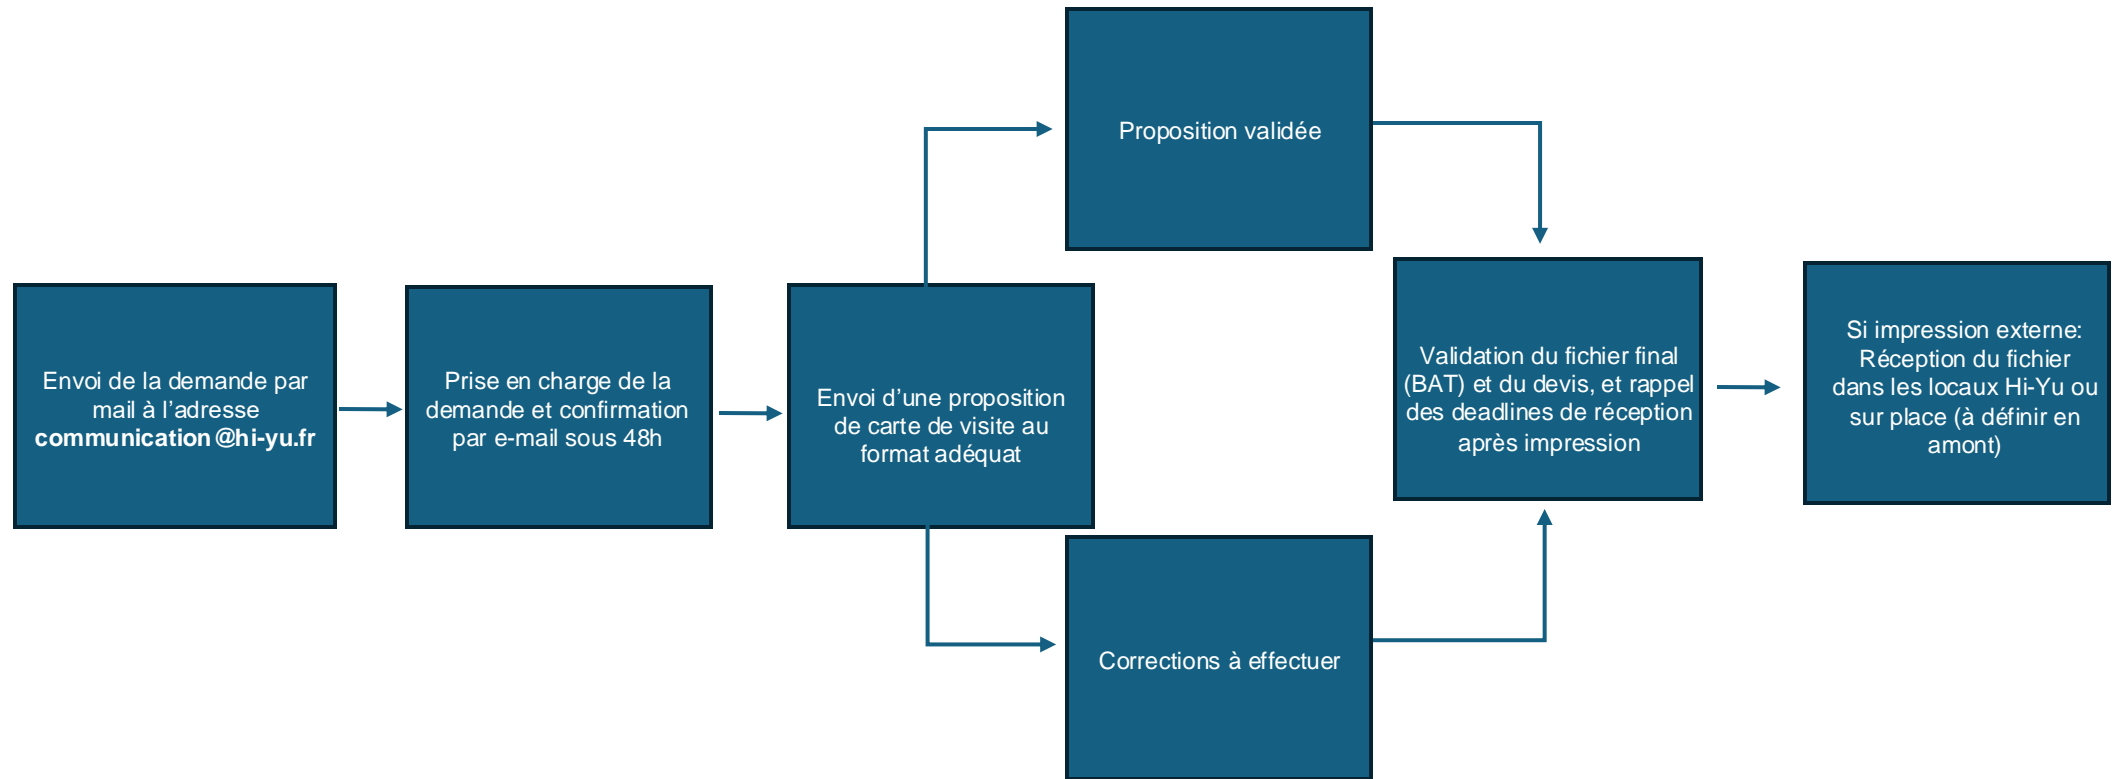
Envoi de la demande par mail à l'adresse **communication@hi-yu.fr**

Prise en charge de la demande et confirmation par e-mail sous 48h

Envoi d'une proposition de carte de visite au format adéquat

Proposition validée

Corrections à effectuer

Validation du fichier final (BAT) et du devis, et rappel des deadlines de réception après impression

Si impression externe: Réception du fichier dans les locaux Hi-Yu ou sur place (à définir en amont)